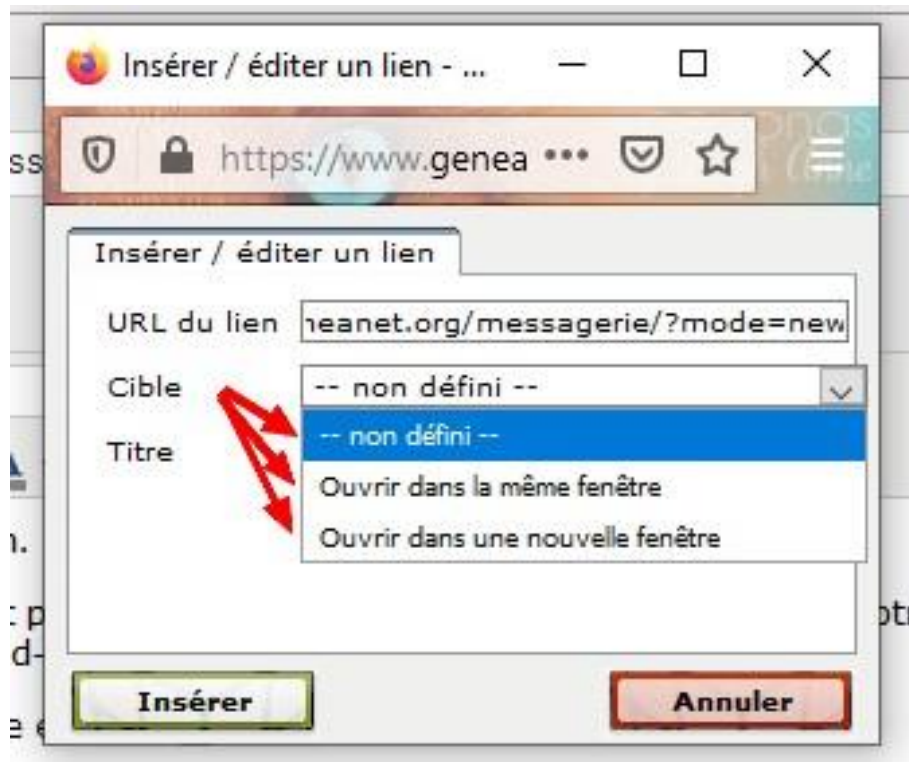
Insérer / éditer un lien - ...

https://www.genea •••

Insérer / éditer un lien

URL du lien neanet.org/messagerie/?mode=new

Cible -- non défini --

Titre

-- non défini --

Ouvrir dans la même fenêtre

Ouvrir dans une nouvelle fenêtre

Insérer

Annuler